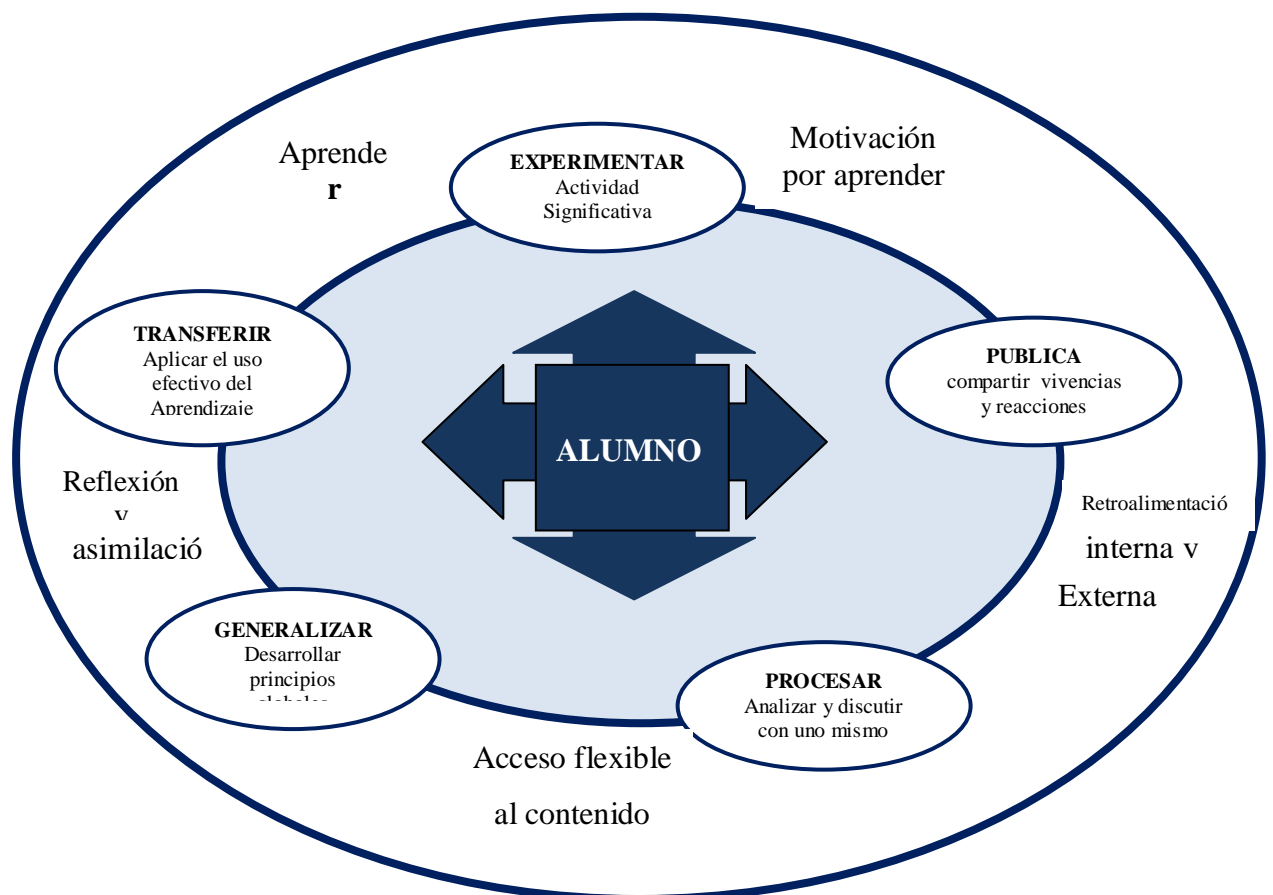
Aprende
r

EXPERIMENTAR
Actividad
Significativa

Motivación
por aprender

TRANSFERIR
Aplicar el uso
efectivo del
Aprendizaje

PUBLICA
compartir vivencias
y reacciones

ALUMNO

Reflexión
y
asimilació

Retroalimentació
interna y
Externa

GENERALIZAR
Desarrollar
principios
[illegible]

PROCESAR
Analizar y discutir
con uno mismo

Acceso flexible
al contenido